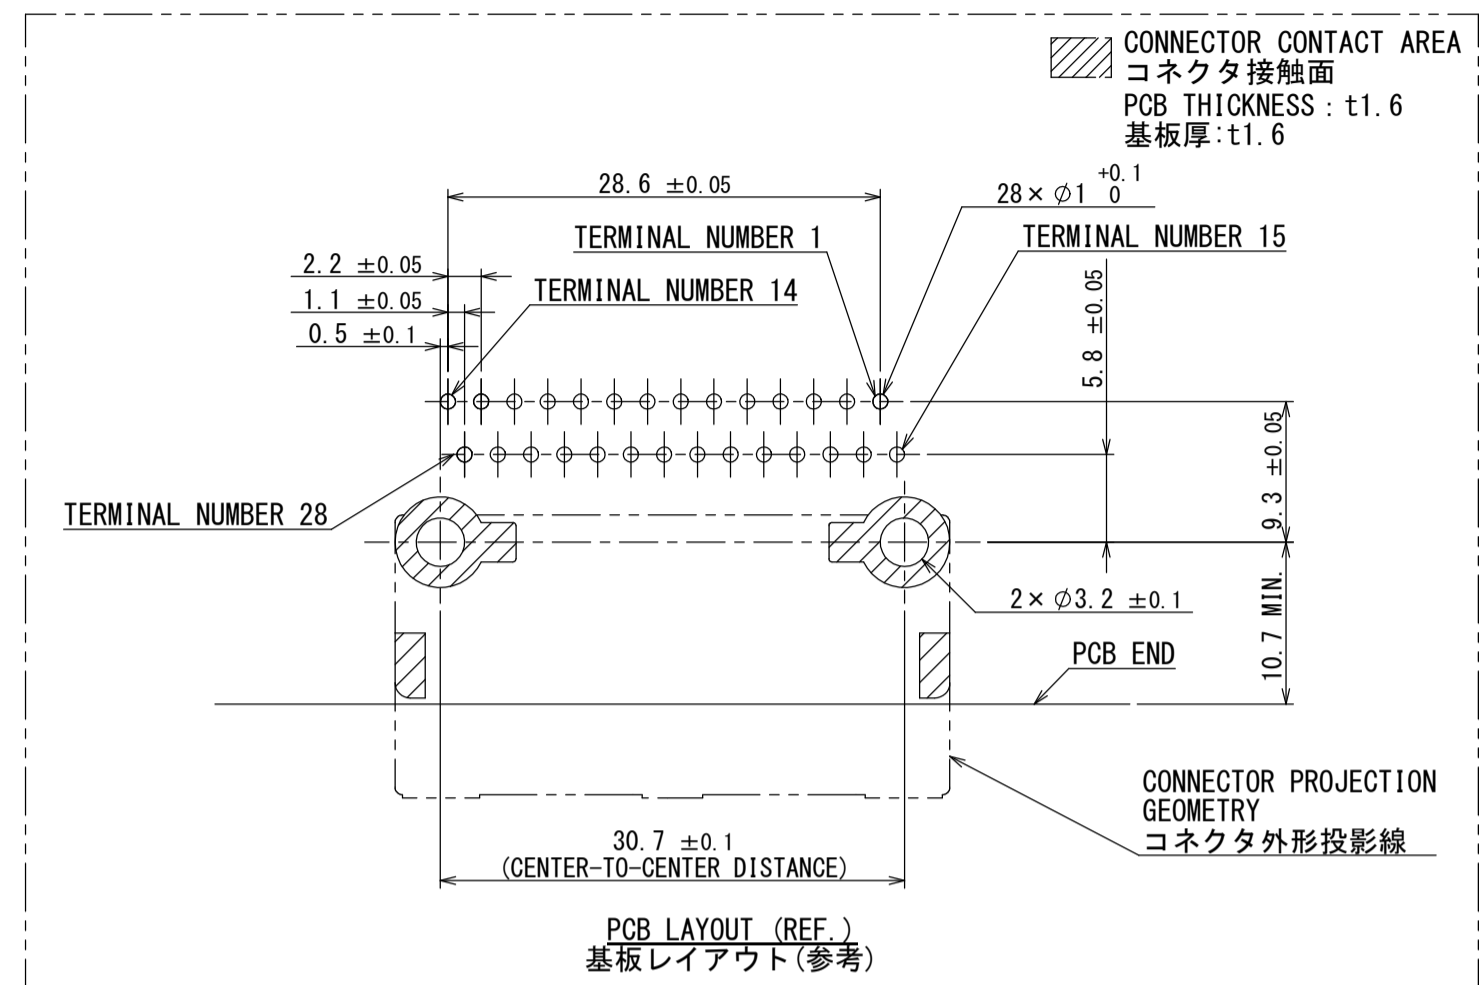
CONNECTOR CONTACT AREA
コネクタ接触面
PCB THICKNESS : t1.6
基板厚:t1.6

28.6 ±0.05

28× $\phi1^{+0.1}_{0}$

TERMINAL NUMBER 1

TERMINAL NUMBER 15

2.2 ±0.05

1.1 ±0.05

TERMINAL NUMBER 14

0.5 ±0.1

5.8 ±0.05

9.3 ±0.05

TERMINAL NUMBER 28

2× $\phi$3.2 ±0.1

10.7 MIN.

PCB END

CONNECTOR PROJECTION GEOMETRY
コネクタ外形投影線

30.7 ±0.1
(CENTER-TO-CENTER DISTANCE)

PCB LAYOUT (REF.)
基板レイアウト(参考)